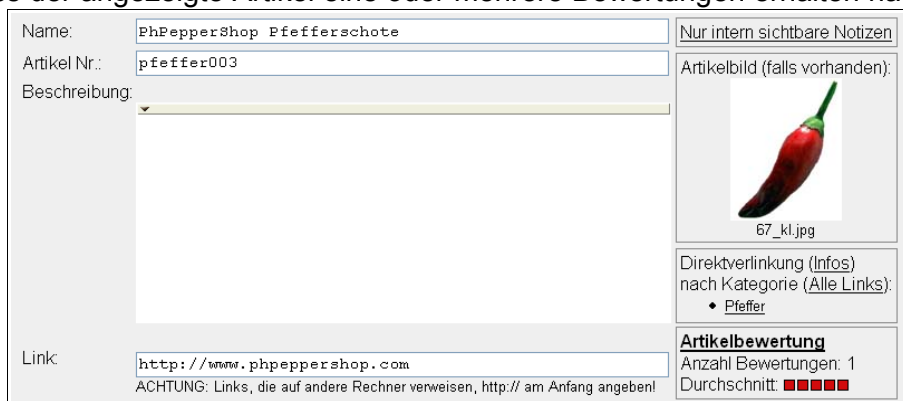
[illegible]e der angezeigte Artikel eine oder mehrere Bewertungen erhalten ha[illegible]

Name: PhPepperShop Pfefferschote

Nur intern sichtbare Notizen

Artikel Nr.: pfeffer003

Artikelbild (falls vorhanden):

Beschreibung:

67_kl.jpg

Direktverlinkung (Infos) nach Kategorie (Alle Links):
• Pfeffer

Link: http://www.phpeppershop.com

ACHTUNG: Links, die auf andere Rechner verweisen, http:// am Anfang angeben!

Artikelbewertung
Anzahl Bewertungen: 1
Durchschnitt: